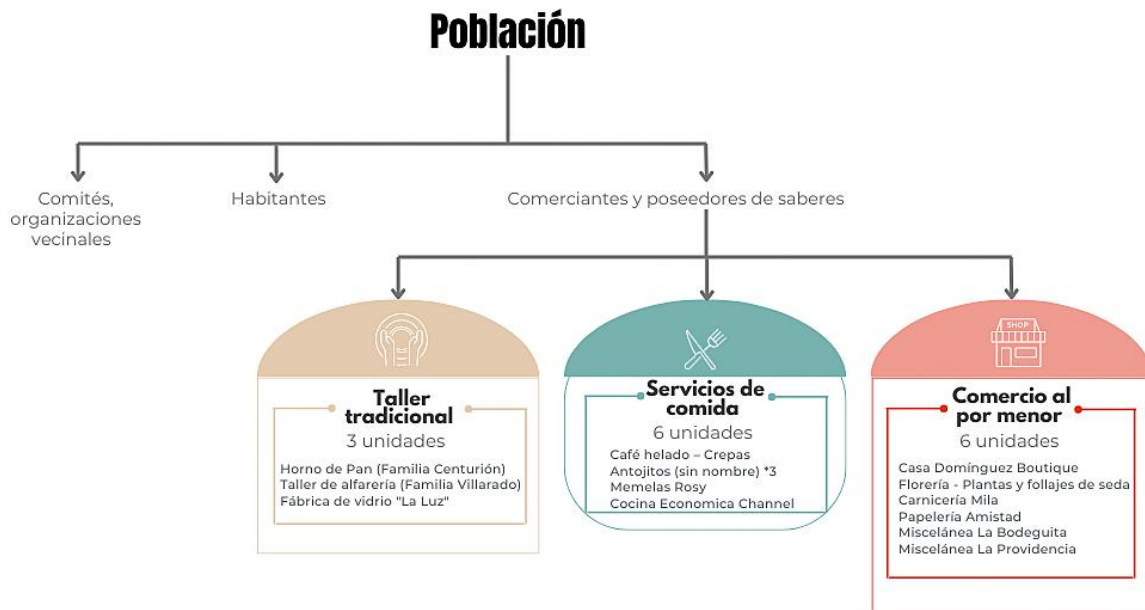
Población

Comités, organizaciones vecinales

Habitantes

Comerciantes y poseedores de saberes

Taller tradicional
3 unidades
Horno de Pan (Familia Centurión)
Taller de alfarería (Familia Villarado)
Fábrica de vidrio "La Luz"

Servicios de comida
6 unidades
Café helado – Crepas
Antojitos (sin nombre) *3
Memelas Rosy
Cocina Economica Channel

SHOP

Comercio al por menor
6 unidades
Casa Domínguez Boutique
Florería - Plantas y follajes de seda
Carnicería Mila
Papelería Amistad
Miscelánea La Bodeguita
Miscelánea La Providencia